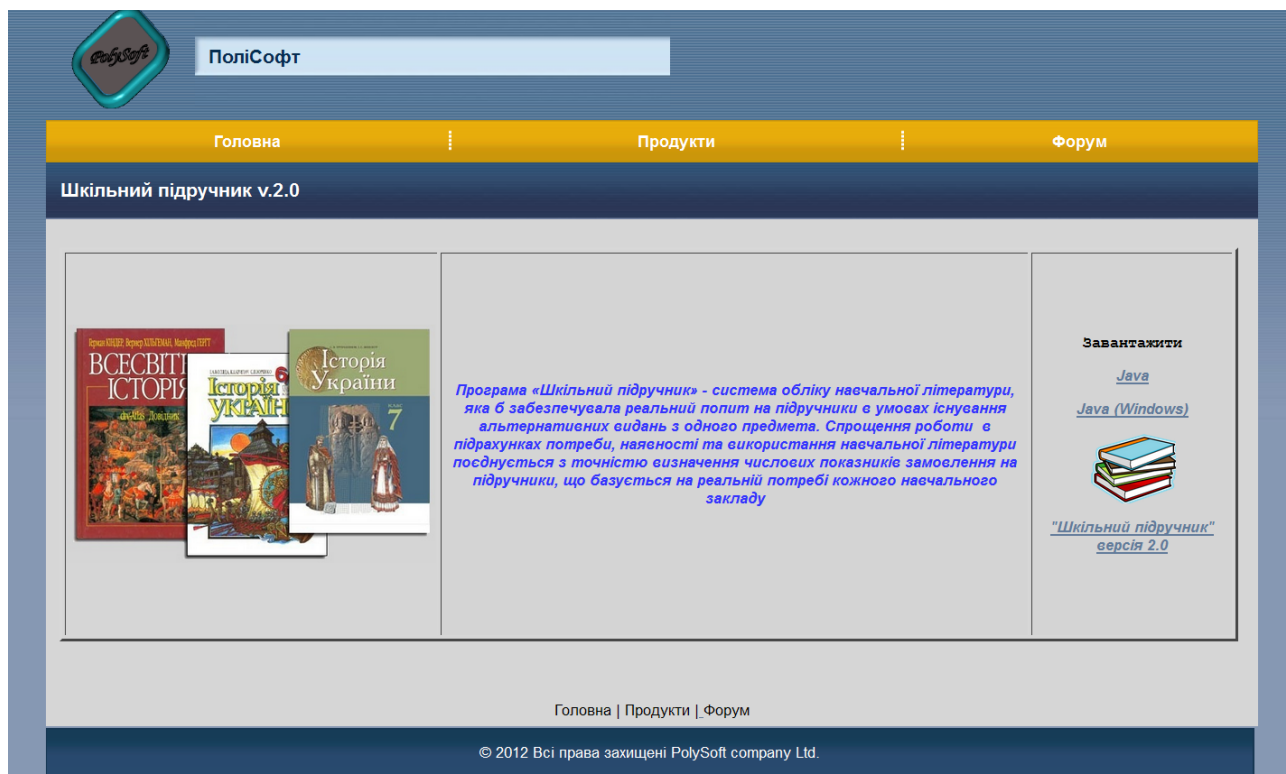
PolySoft

ПоліСофт

Головна | Продукти | Форум

Шкільний підручник v.2.0

Всесвітня історія
Історія України
Історія України 7

Програма «Шкільний підручник» - система обліку навчальної літератури, яка б забезпечувала реальний попит на підручники в умовах існування альтернативних видань з одного предмета. Спрощення роботи в підрахунках потреби, наявності та використання навчальної літератури поєднується з точністю визначення числових показників замовлення на підручники, що базується на реальній потребі кожного навчального закладу

Завантажити

Java

Java (Windows)

"Шкільний підручник" версія 2.0

Головна | Продукти | Форум

© 2012 Всі права захищені PolySoft company Ltd.